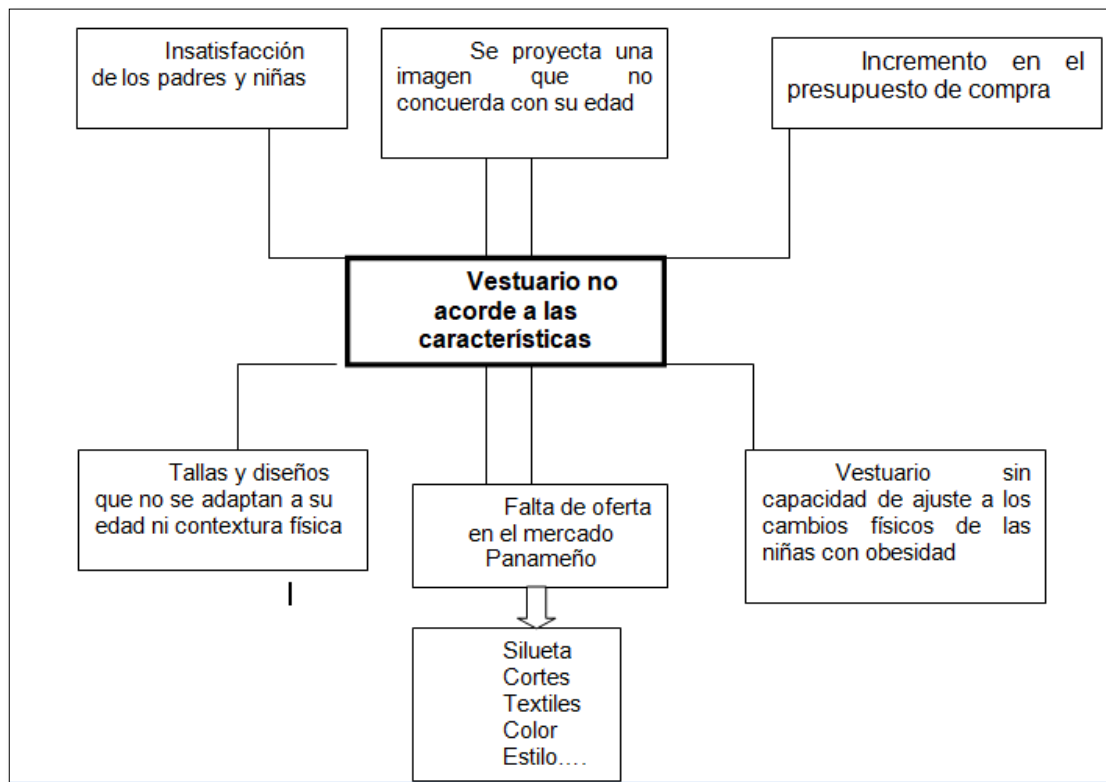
Insatisfacción de los padres y niñas

Se proyecta una imagen que no concuerda con su edad

Incremento en el presupuesto de compra

Vestuario no acorde a las características

Tallas y diseños que no se adaptan a su edad ni contextura física

Falta de oferta en el mercado Panameño

Vestuario sin capacidad de ajuste a los cambios físicos de las niñas con obesidad

I

Silueta
Cortes
Textiles
Color
Estilo….